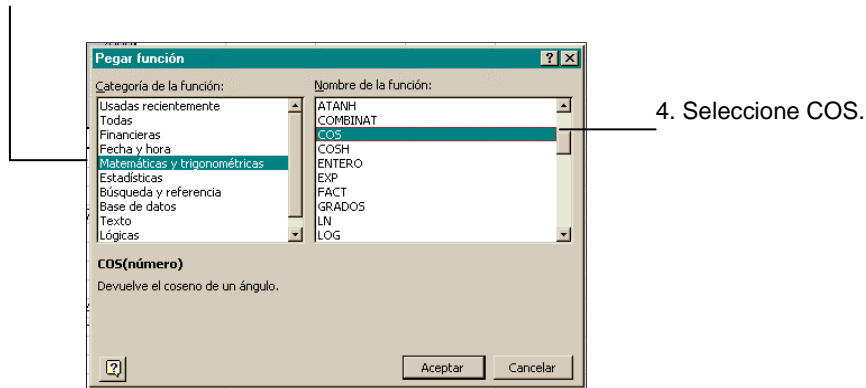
Pegar función

Categoría de la función:

Usadas recientemente
Todas
Financieras
Fecha y hora
Matemáticas y trigonométricas
Estadísticas
Búsqueda y referencia
Base de datos
Texto
Lógicas

Nombre de la función:

ATANH
COMBINAT
COS
COSH
ENTERO
EXP
FACT
GRADOS
LN
LOG

4. Seleccione COS.

COS(número)

Devuelve el coseno de un ángulo.

Aceptar

Cancelar